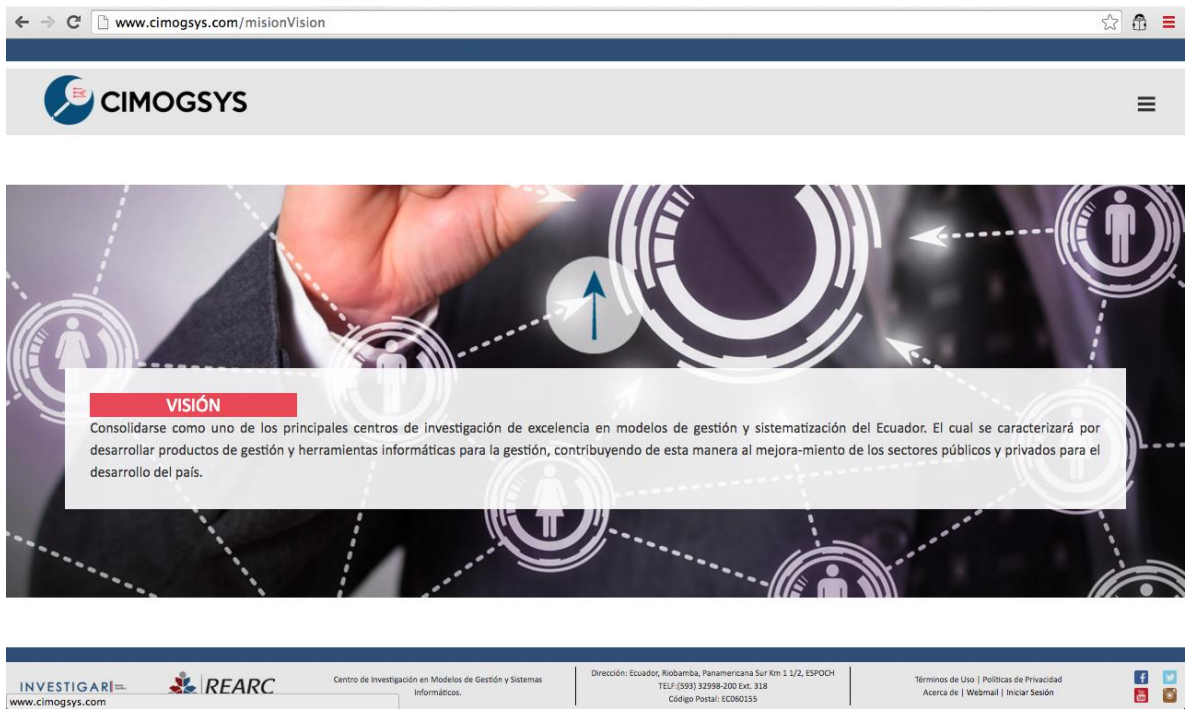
www.cimogsys.com/misionVision

CIMOGSYS

VISIÓN

Consolidarse como uno de los principales centros de investigación de excelencia en modelos de gestión y sistematización del Ecuador. El cual se caracterizará por desarrollar productos de gestión y herramientas informáticas para la gestión, contribuyendo de esta manera al mejora-miento de los sectores públicos y privados para el desarrollo del país.

INVESTIGAR

REARC

Centro de Investigación en Modelos de Gestión y Sistemas Informáticos.

Dirección: Ecuador, Riobamba, Panamericana Sur Km 1 1/2, ESPOCH
TELF:(593) 32998-200 Ext. 318
Código Postal: EC060155

Términos de Uso | Políticas de Privacidad
Acerca de | Webmail | Iniciar Sesión

www.cimogsys.com